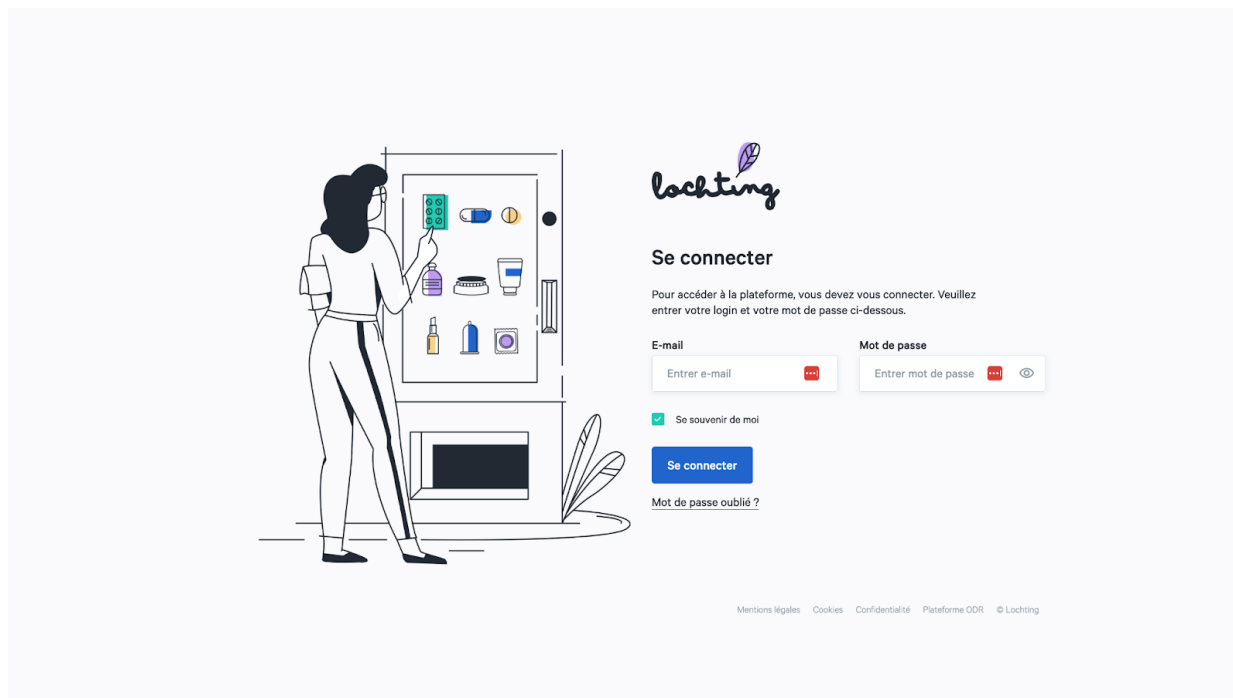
lochting

Se connecter

Pour accéder à la plateforme, vous devez vous connecter. Veuillez entrer votre login et votre mot de passe ci-dessous.

E-mail

Entrer e-mail

Mot de passe

Entrer mot de passe

Se souvenir de moi

Se connecter

Mot de passe oublié ?

Mentions légales Cookies Confidentialité Plateforme ODR © Lochting